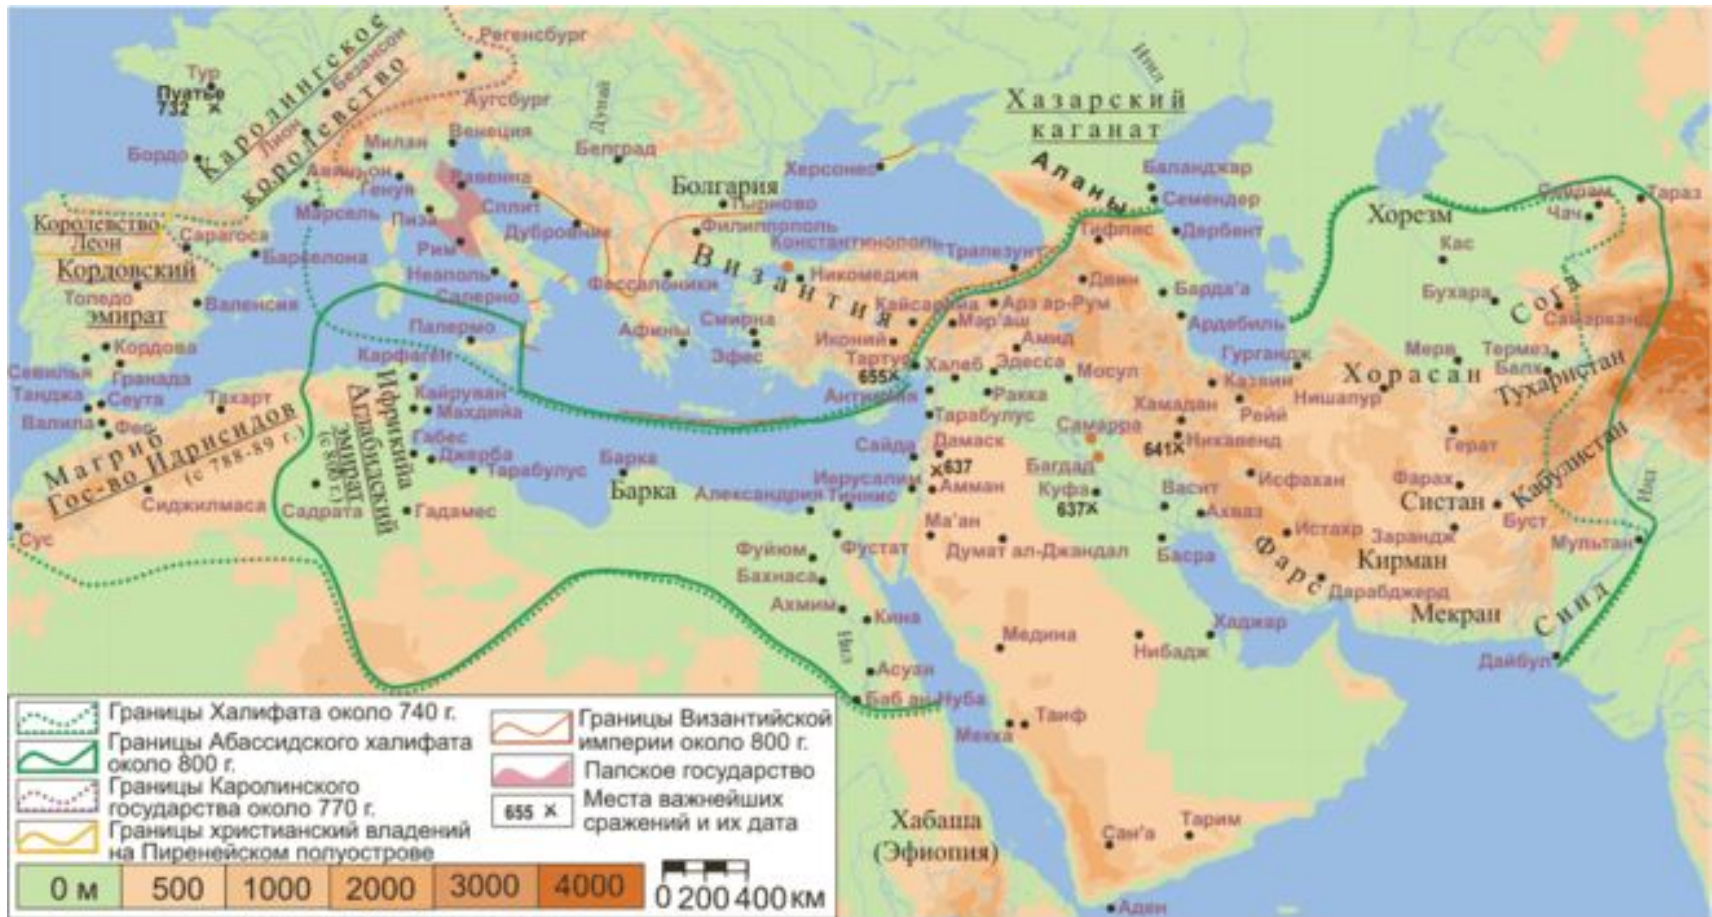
Регенсбург
Тур
Пуатье
732 ×
Каролингское королевство
Безансон
Лион
Аугсбург
Дунай
Итиль
Хазарский каганат
Бордо
Милан
Венеция
Белград
Авиньон
Генуя
Равенна
Сплит
Херсонес
Баланджар
Семендер
Королевство Леон
Марсель
Пиза
Болгария
Тырново
Аланы
Сарагоса
Рим
Дубровник
Филиппополь
Константинополь
Трапезунт
Тифлис
Дербент
Хорезм
Бийрам
Чач
Тараз
Кордовский эмират
Барселона
Неаполь
Салерно
Византия
Никомедия
Двин
Кас
Толедо
Валенсия
Фессалоники
Кайсария
Арз ар-Рум
Барда'а
Бухара
Согд
Самарканд
Палермо
Афины
Смирна
Мар'аш
Ардебиль
Кордова
Карфаген
Иконий
Амид
Мерв
Термез
Севилья
Гранада
Ифрикийа
Эфес
Тартус
Халеб
Эдесса
Мосул
Гурганж
Балх
Танжа
Сеута
Тахарт
Кайруван
Махдийа
655×
Ракка
Казвин
Хорасан
Тухаристан
Валила
Фес
Аглабидский эмират (с 800 г.)
Габес
Антиохия
Тарабулус
Хамадан
Рейй
Нишапур
Магриб
Гос-во Идрисидов (с 788-89 г.)
Джерба
Тарабулус
Барка
Сайда
Дамаск
Самарра
Нихавенд
641×
Герат
Кабулистан
×637
Багдад
Сиджилмаса
Садрата
Гадамес
Барка
Александрия
Иерусалим
Тиннис
Амман
Куфа
637×
Васит
Исфахан
Фарах
Систан
Сус
Ахваз
Бует
Ма'ан
Истахр
Заранд
Мультан
Фуйюм
Фустат
Думат ал-Джандал
Басра
Фарс
Кирман
Бахнаса
Дарабджерд
Ахмим
Кина
Нил
Медина
Нибадж
Хаджар
Мекран
Синд
Асуан
Дайбул
Баб ал-Нуба
Таиф
Мекка
Хабаша (Эфиопия)
Сан'а
Тарим
Аден

Границы Халифата около 740 г.
Границы Абассидского халифата около 800 г.
Границы Каролинского государства около 770 г.
Границы христианский владений на Пиренейском полуострове
Границы Византийской империи около 800 г.
Папское государство
655 × Места важнейших сражений и их дата

| 0 м | 500 | 1000 | 2000 | 3000 | 4000 |
|---|---|---|---|---|---|

0 200 400 км